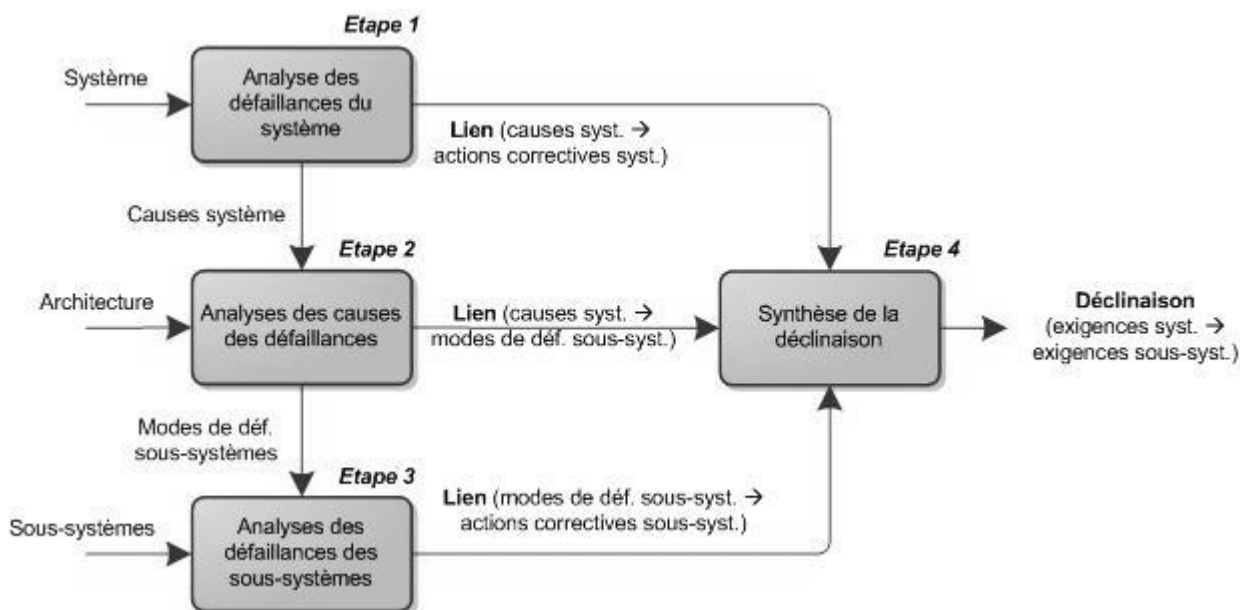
Etape 1

Système

Analyse des défaillances du système

Lien (causes syst. → actions correctives syst.)

Causes système

Etape 2

Architecture

Analyses des causes des défaillances

Lien (causes syst. → modes de déf. sous-syst.)

Etape 4

Synthèse de la déclinaison

Déclinaison (exigences syst. → exigences sous-syst.)

Modes de déf. sous-systèmes

Etape 3

Lien (modes de déf. sous-syst. → actions correctives sous-syst.)

Sous-systèmes

Analyses des défaillances des sous-systèmes